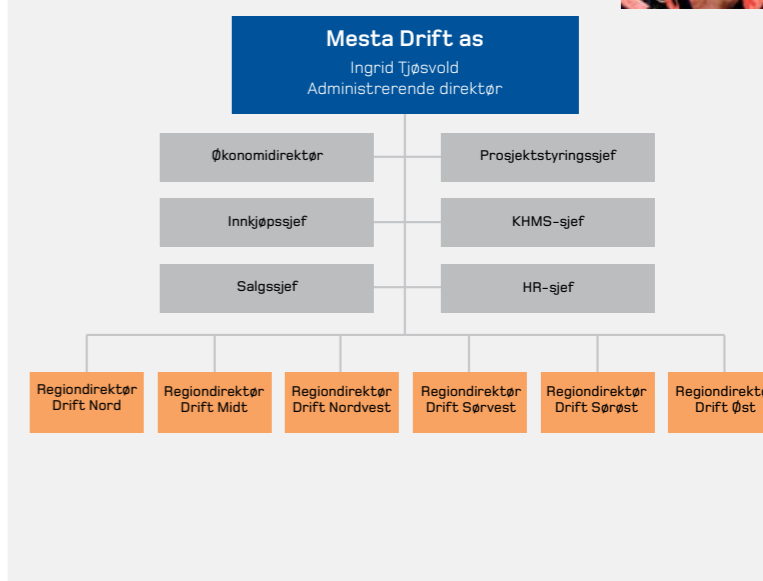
Mesta Drift as
Ingrid Tjøsvold
Administrerende direktør

Økonomidirektør

Prosjektstyringssjef

Innkjøpssjef

KHMS-sjef

Salgssjef

HR-sjef

Regiondirektør Drift Nord

Regiondirektør Drift Midt

Regiondirektør Drift Nordvest

Regiondirektør Drift Sørvest

Regiondirektør Drift Sørøst

Regiondirekt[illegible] Drift Øst